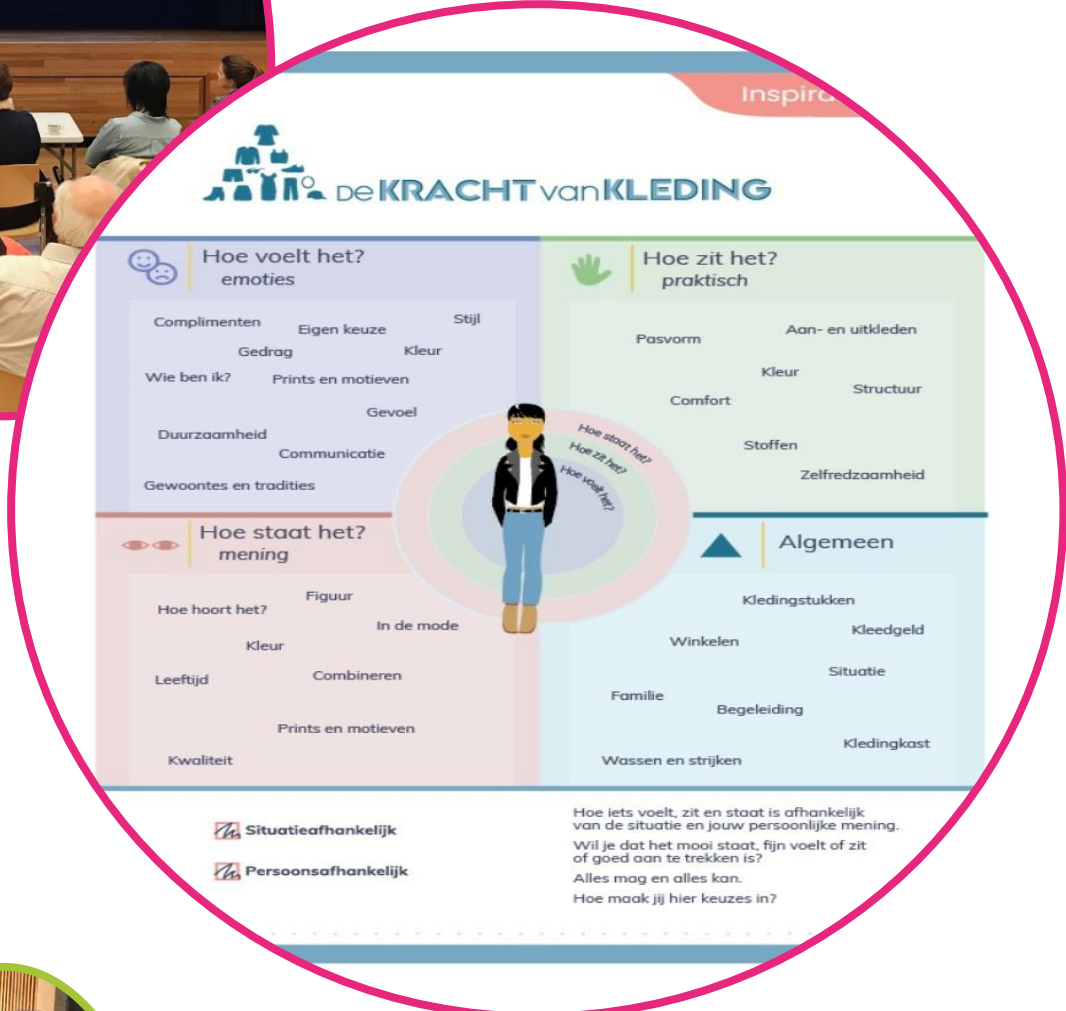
Inspira

De KRACHT van KLEDING

Hoe voelt het?
emoties

Complimenten
Eigen keuze
Stijl
Gedrag
Kleur
Wie ben ik?
Prints en motieven
Gevoel
Duurzaamheid
Communicatie
Gewoontes en tradities

Hoe zit het?
praktisch

Pasvorm
Aan- en uitkleden
Kleur
Structuur
Comfort
Stoffen
Zelfredzaamheid

Hoe staat het?
Hoe zit het?
Hoe voelt het?

Hoe staat het?
mening

Figuur
Hoe hoort het?
In de mode
Kleur
Leeftijd
Combineren
Prints en motieven
Kwaliteit

Algemeen

Kledingstukken
Kleedgeld
Winkelen
Situatie
Familie
Begeleiding
Kledingkast
Wassen en strijken

Situatieafhankelijk

Persoonsafhankelijk

Hoe iets voelt, zit en staat is afhankelijk van de situatie en jouw persoonlijke mening.
Wil je dat het mooi staat, fijn voelt of zit of goed aan te trekken is?
Alles mag en alles kan.
Hoe maak jij hier keuzes in?